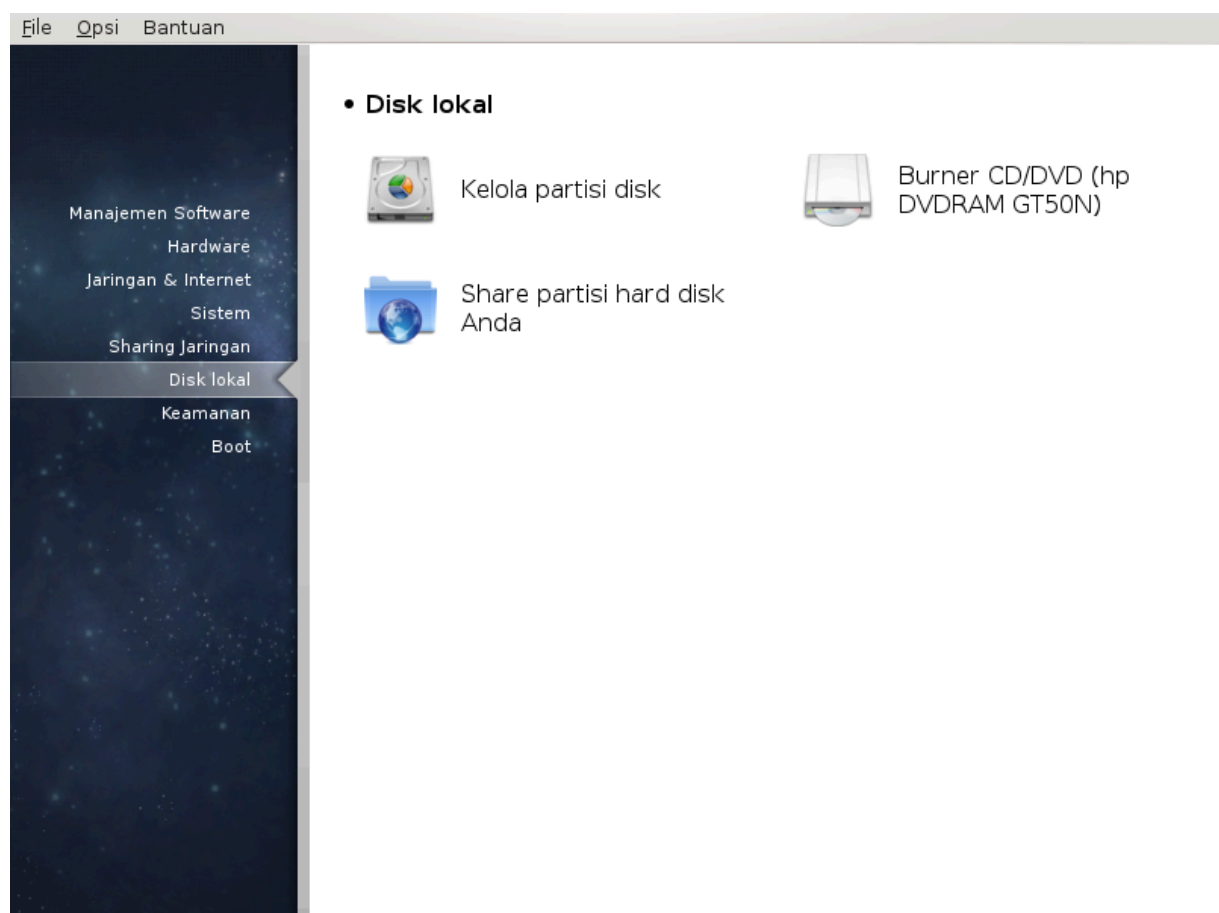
File Opsi Bantuan

Manajemen Software
Hardware
Jaringan & Internet
Sistem
Sharing Jaringan
Disk lokal
Keamanan
Boot

• Disk lokal

Kelola partisi disk

Burner CD/DVD (hp DVDRAM GT50N)

Share partisi hard disk Anda